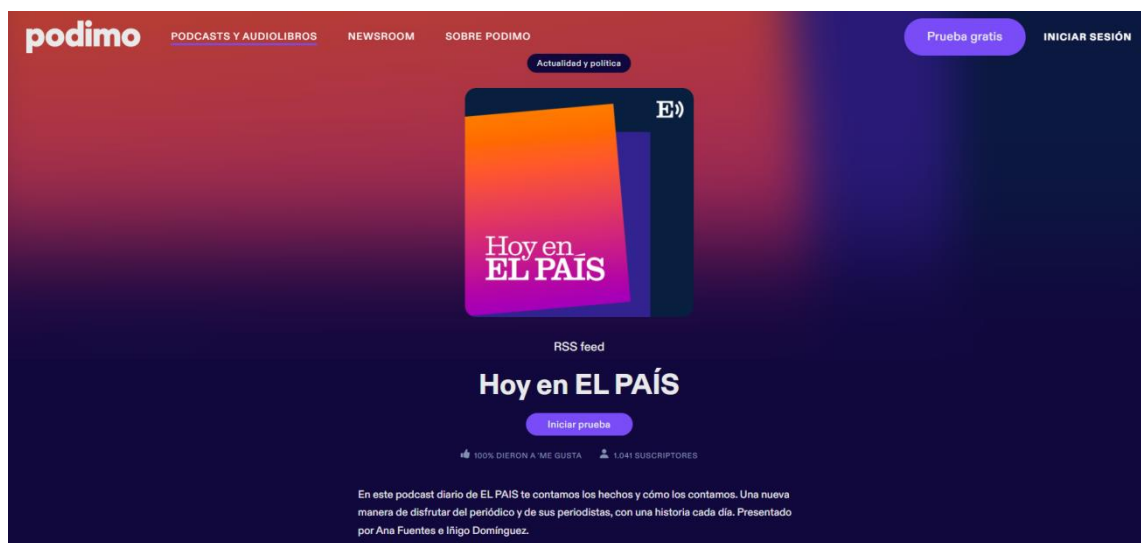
podimo PODCASTS Y AUDIOLIBROS NEWSROOM SOBRE PODIMO Prueba gratis INICIAR SESIÓN

Actualidad y política

E))

Hoy en EL PAÍS

RSS feed

Hoy en EL PAÍS

Iniciar prueba

100% DIERON A 'ME GUSTA 1.041 SUSCRIPTORES

En este podcast diario de EL PAIS te contamos los hechos y cómo los contamos. Una nueva manera de disfrutar del periódico y de sus periodistas, con una historia cada día. Presentado por Ana Fuentes e Iñigo Domínguez.